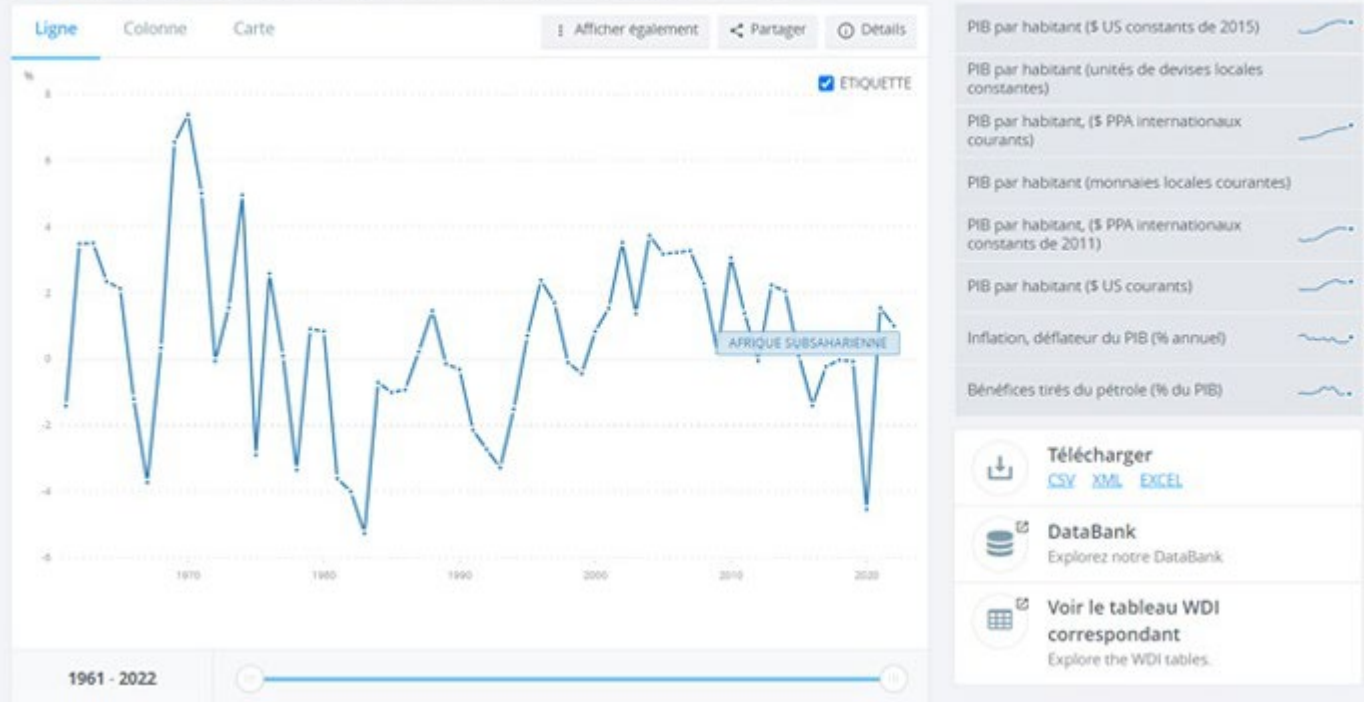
Ligne Colonne Carte

Afficher également Partager Détails

ÉTIQUETTE

%

8

6

4

2

0

-2

-4

-6

1970 1980 1990 2000 2010 2020

AFRIQUE SUBSAHARIENNE

1961 - 2022

PIB par habitant ($ US constants de 2015)

PIB par habitant (unités de devises locales constantes)

PIB par habitant, ($ PPA internationaux courants)

PIB par habitant (monnaies locales courantes)

PIB par habitant, ($ PPA internationaux constants de 2011)

PIB par habitant ($ US courants)

Inflation, déflateur du PIB (% annuel)

Bénéfices tirés du pétrole (% du PIB)

Télécharger
CSV XML EXCEL

DataBank
Explorez notre DataBank

Voir le tableau WDI correspondant
Explore the WDI tables.